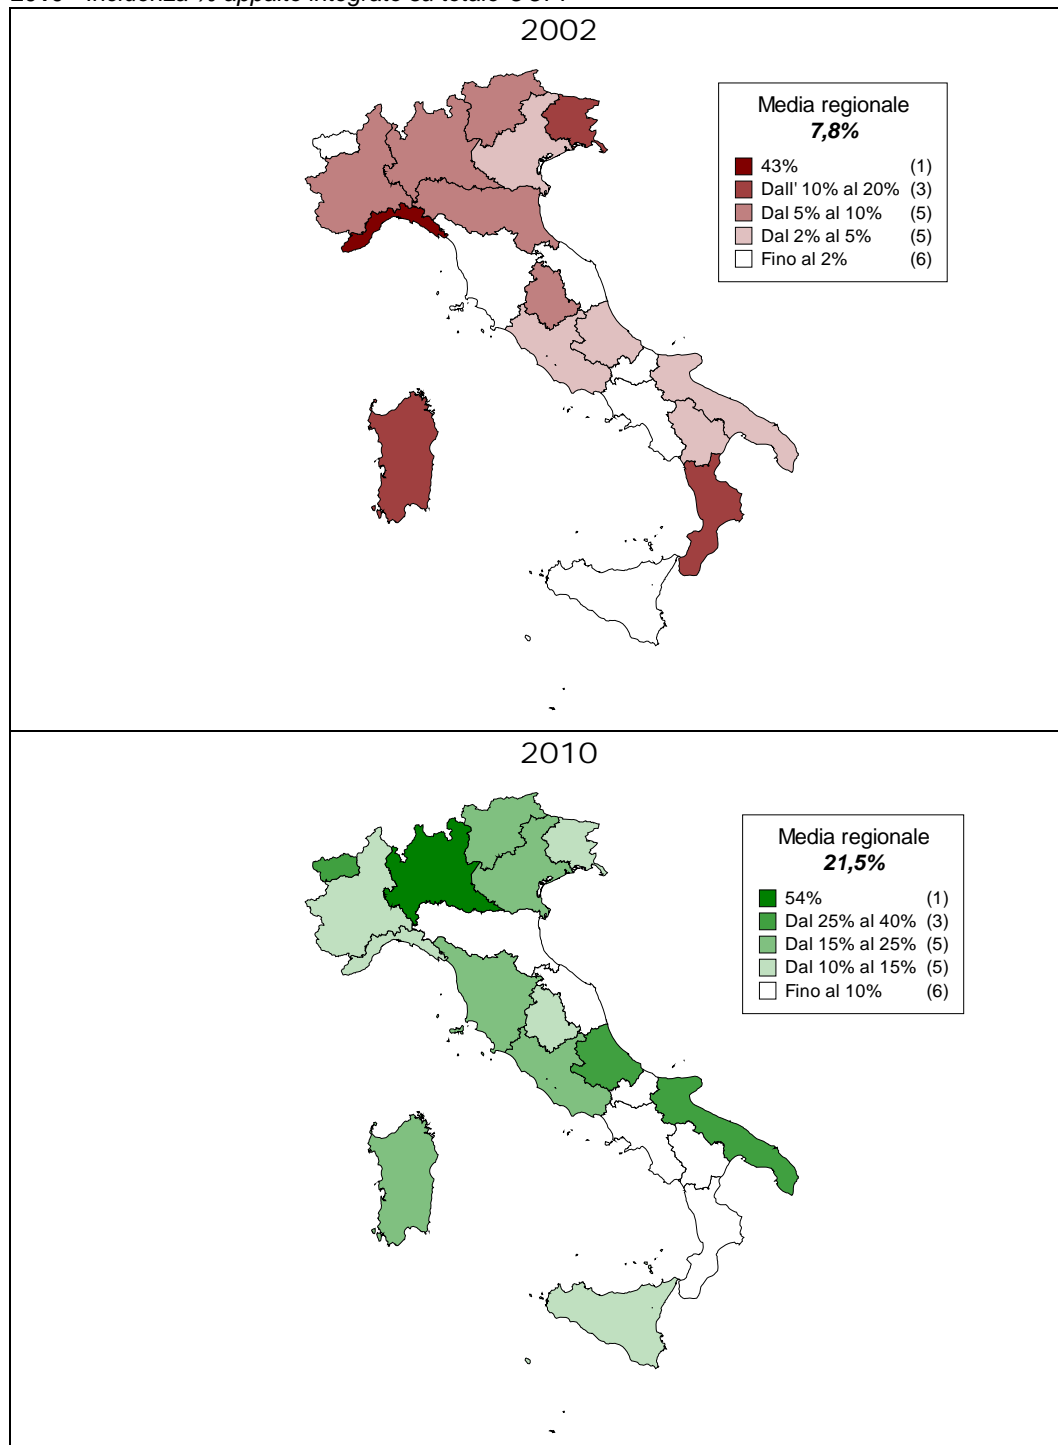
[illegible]

2002

Media regionale
*7,8%*

| | |
|---|---|
| 43% | (1) |
| Dall' 10% al 20% | (3) |
| Dal 5% al 10% | (5) |
| Dal 2% al 5% | (5) |
| Fino al 2% | (6) |

2010

Media regionale
*21,5%*

| | |
|---|---|
| 54% | (1) |
| Dal 25% al 40% | (3) |
| Dal 15% al 25% | (5) |
| Dal 10% al 15% | (5) |
| Fino al 10% | (6) |